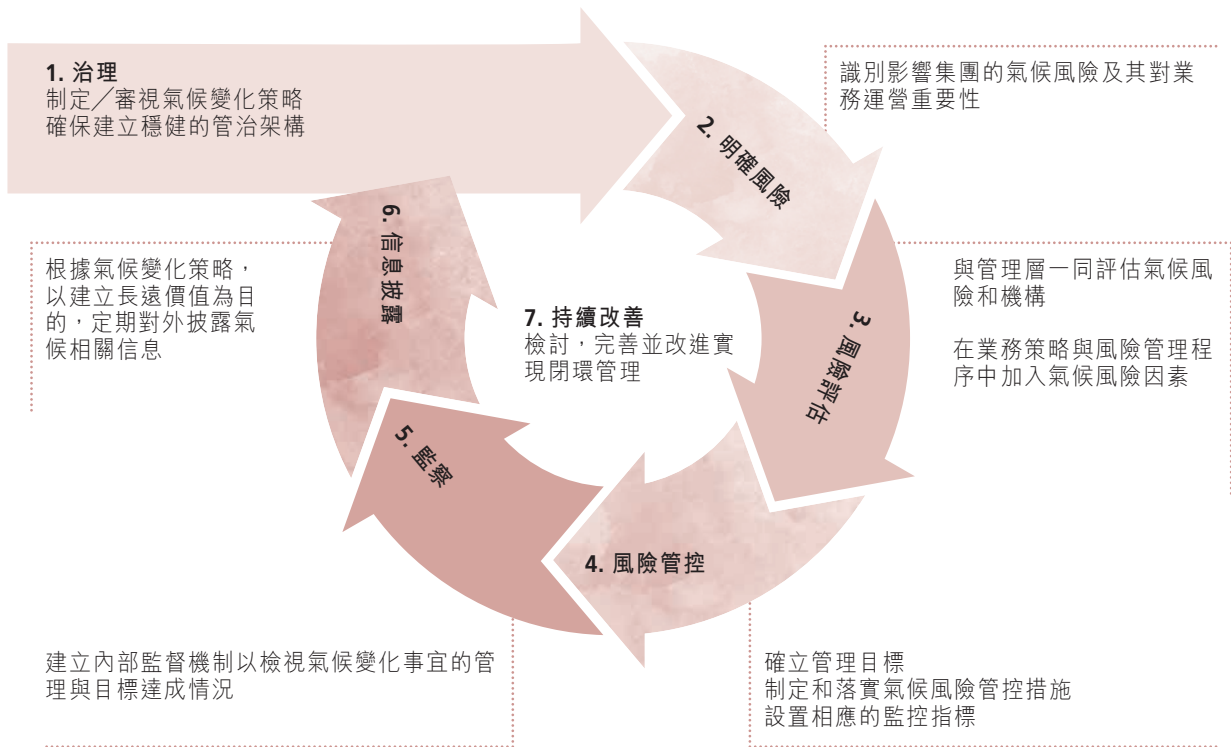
**1. 治理**
制定／審視氣候變化策略
確保建立穩健的管治架構

識別影響集團的氣候風險及其對業務運營重要性

**2. 明確風險**

與管理層一同評估氣候風險和機構

在業務策略與風險管理程序中加入氣候風險因素

**3. 風險評估**

**4. 風險管控**

確立管理目標
制定和落實氣候風險管控措施
設置相應的監控指標

**5. 監察**

建立內部監督機制以檢視氣候變化事宜的管理與目標達成情況

**6. 信息披露**

根據氣候變化策略，以建立長遠價值為目的，定期對外披露氣候相關信息

**7. 持續改善**
檢討，完善並改進實現閉環管理